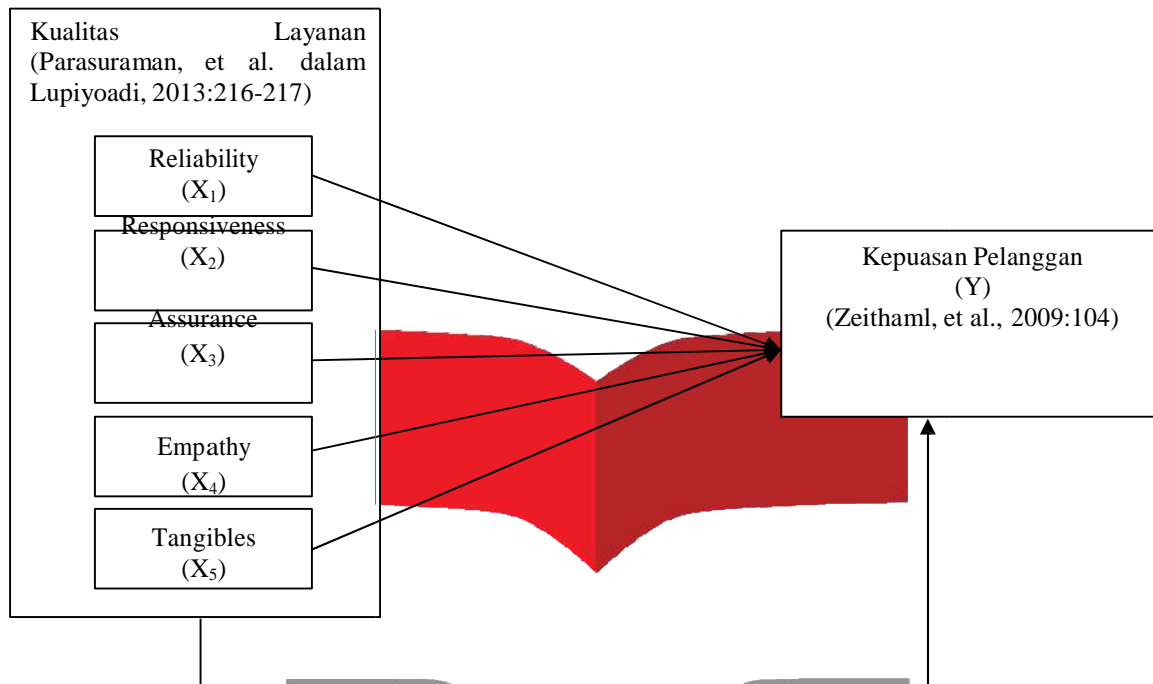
Kualitas Layanan (Parasuraman, et al. dalam Lupiyoadi, 2013:216-217)

Reliability
($X_1$)

Responsiveness
($X_2$)

Assurance
($X_3$)

Empathy
($X_4$)

Tangibles
($X_5$)

Kepuasan Pelanggan
(Y)
(Zeithaml, et al., 2009:104)